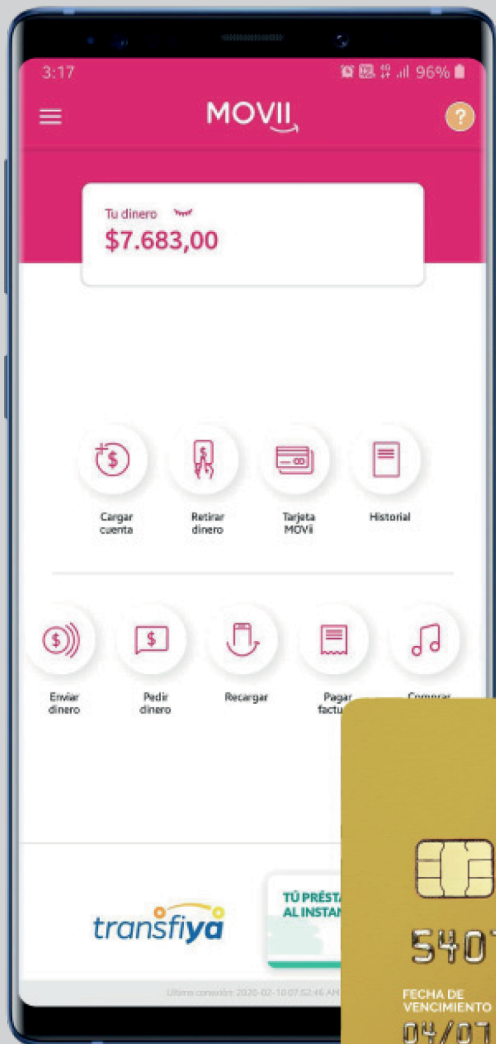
3:17

96%

MOVII

?

Tu dinero

$7.683,00

Cargar cuenta

Retirar dinero

Tarjeta MOVii

Historial

Enviar dinero

Pedir dinero

Recargar

Pagar factu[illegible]

Comprar

transfiya

TÚ PRÉSTA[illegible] AL INSTAN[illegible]

Último conexión: 2020-02-10 07:52:46 AM

540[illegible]

FECHA DE VENCIMIENTO

04/07